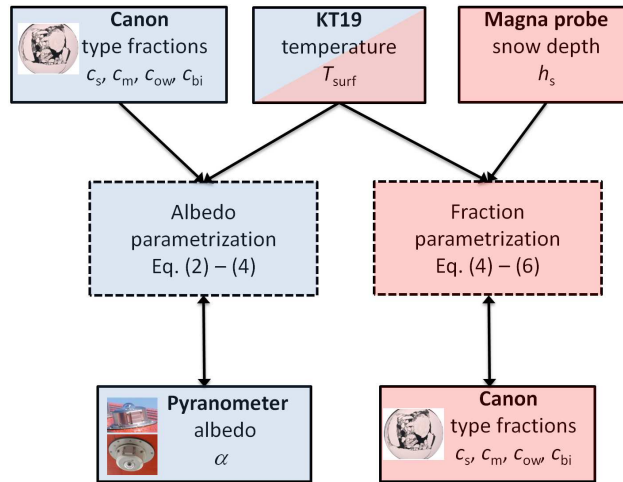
**Canon**
type fractions
$c_s$, $c_m$, $c_{ow}$, $c_{bi}$

**KT19**
temperature
$T_{surf}$

**Magna probe**
snow depth
$h_s$

Albedo
parametrization
Eq. (2) – (4)

Fraction
parametrization
Eq. (4) – (6)

**Pyranometer**
albedo
$\alpha$

**Canon**
type fractions
$c_s$, $c_m$, $c_{ow}$, $c_{bi}$